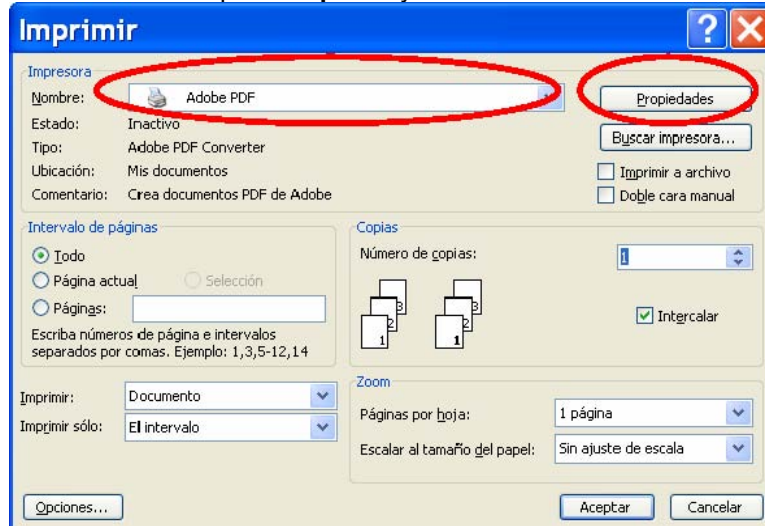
Imprimir

Impresora
Nombre: Adobe PDF
Estado: Inactivo
Tipo: Adobe PDF Converter
Ubicación: Mis documentos
Comentario: Crea documentos PDF de Adobe

Propiedades
Buscar impresora...
Imprimir a archivo
Doble cara manual

Intervalo de páginas
Todo
Página actual
Selección
Páginas:
Escriba números de página e intervalos separados por comas. Ejemplo: 1,3,5-12,14

Copias
Número de copias: 1
Intercalar

Imprimir: Documento
Imprimir sólo: El intervalo

Zoom
Páginas por hoja: 1 página
Escalar al tamaño del papel: Sin ajuste de escala

Opciones...
Aceptar
Cancelar